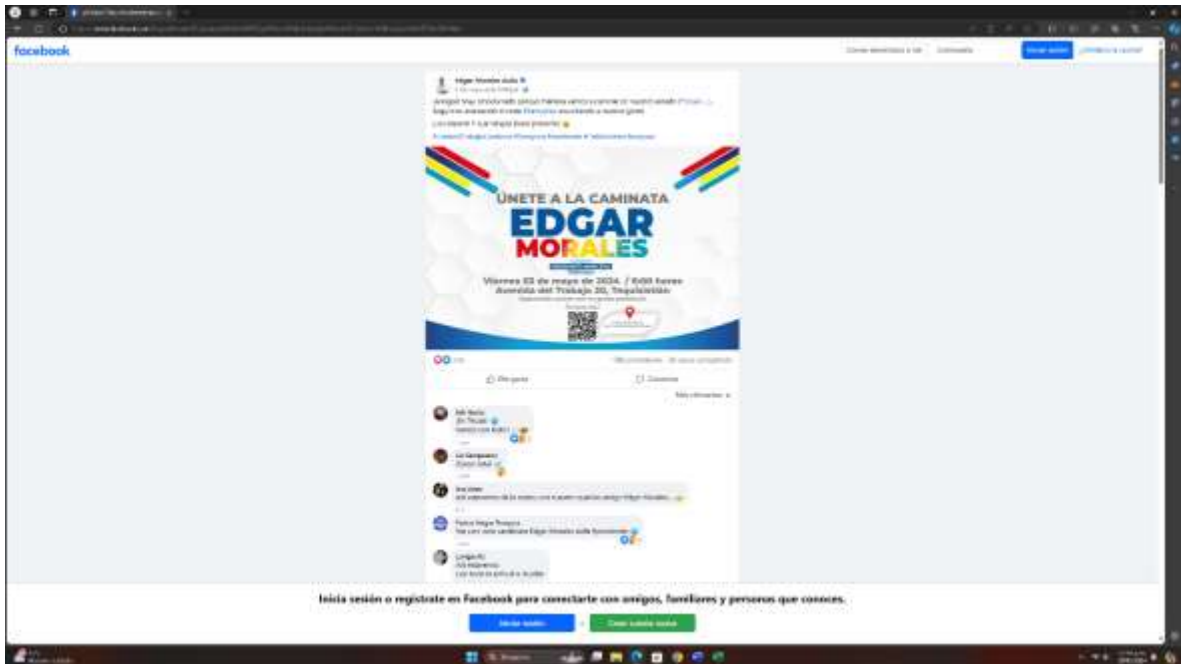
facebook

Iniciar sesión

Edgar Morales Avila

ÚNETE A LA CAMINATA
EDGAR
MORALES

Viernes 03 de mayo de 2024. / 6:00 horas
Avenida del Trabajo 20, Tequisquiapan

Me gusta
Comentar

Inicia sesión o regístrate en Facebook para conectarte con amigos, familiares y personas que conoces.

Iniciar sesión
Crear cuenta nueva